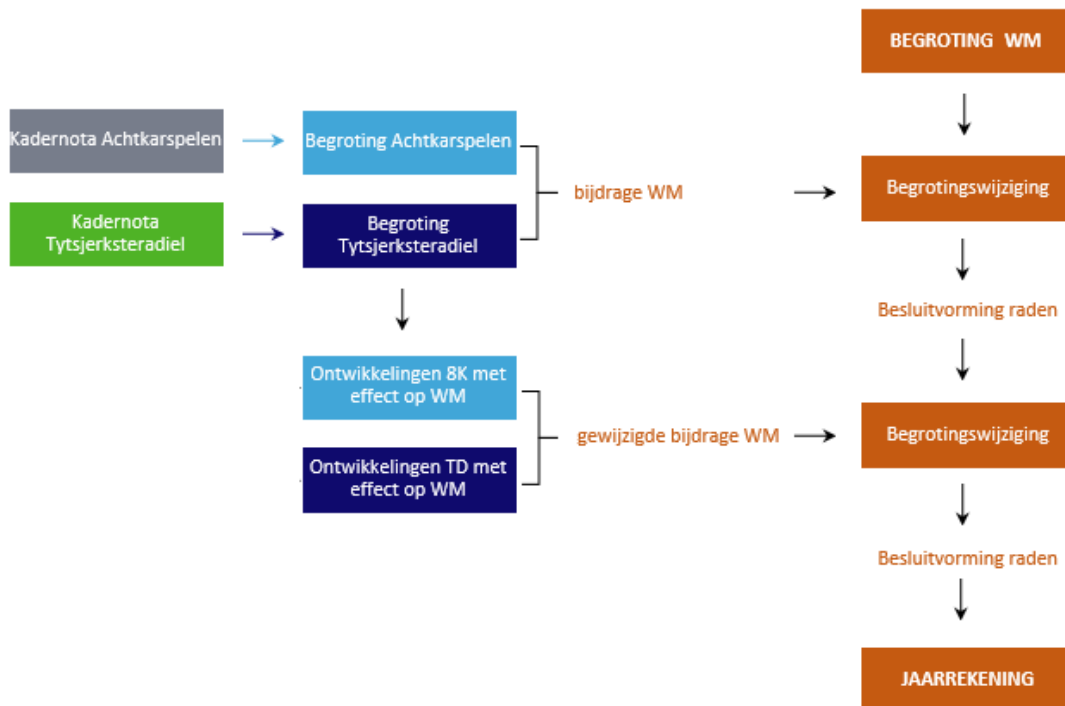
BEGROTING WM

Kadernota Achtkarspelen

Begroting Achtkarspelen

Kadernota Tytsjerksteradiel

Begroting Tytsjerksteradiel

bijdrage WM

Begrotingswijziging

Besluitvorming raden

Ontwikkelingen 8K met effect op WM

Ontwikkelingen TD met effect op WM

gewijzigde bijdrage WM

Begrotingswijziging

Besluitvorming raden

JAARREKENING